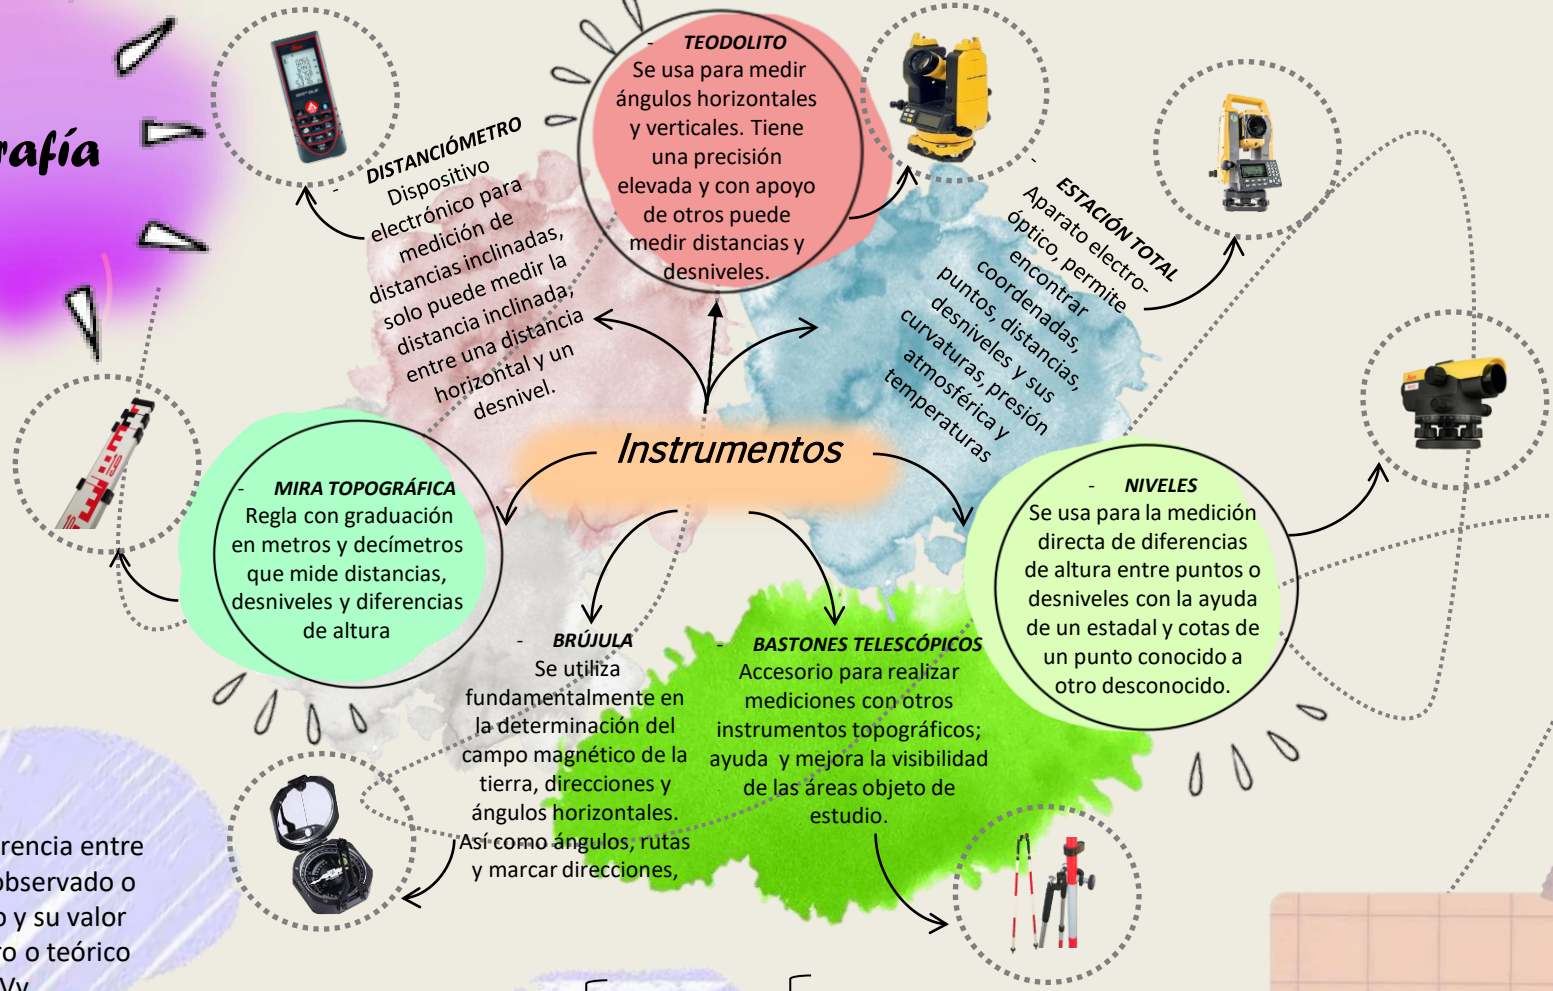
rafía

- TEODOLITO
Se usa para medir ángulos horizontales y verticales. Tiene una precisión elevada y con apoyo de otros puede medir distancias y desniveles.

- DISTANCIÓMETRO
Dispositivo electrónico para medición de distancias inclinadas, solo puede medir la distancia inclinada, entre una distancia horizontal y un desnivel.

- ESTACIÓN TOTAL
Aparato electro-óptico, permite encontrar coordenadas, puntos, distancias, desniveles y sus curvaturas, presión atmosférica y temperaturas

Instrumentos

- MIRA TOPOGRÁFICA
Regla con graduación en metros y decímetros que mide distancias, desniveles y diferencias de altura

- NIVELES
Se usa para la medición directa de diferencias de altura entre puntos o desniveles con la ayuda de un estadal y cotas de un punto conocido a otro desconocido.

- BRÚJULA
Se utiliza fundamentalmente en la determinación del campo magnético de la tierra, direcciones y ángulos horizontales. Así como ángulos, rutas y marcar direcciones,

- BASTONES TELESCÓPICOS
Accesorio para realizar mediciones con otros instrumentos topográficos; ayuda y mejora la visibilidad de las áreas objeto de estudio.

rencia entre
observado o
o y su valor
ro o teórico
Vv